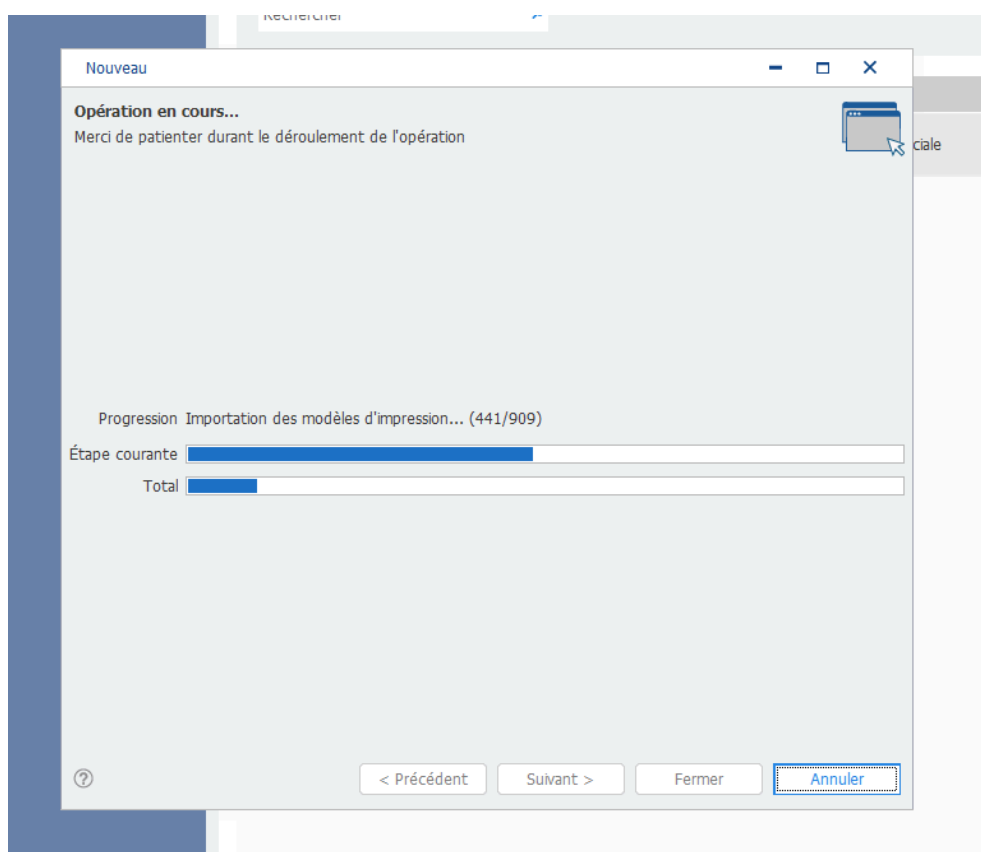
Rechercher

Nouveau

Opération en cours...
Merci de patienter durant le déroulement de l'opération

ciale

Progression Importation des modèles d'impression... (441/909)

Étape courante

Total

?

< Précédent

Suivant >

Fermer

Annuler